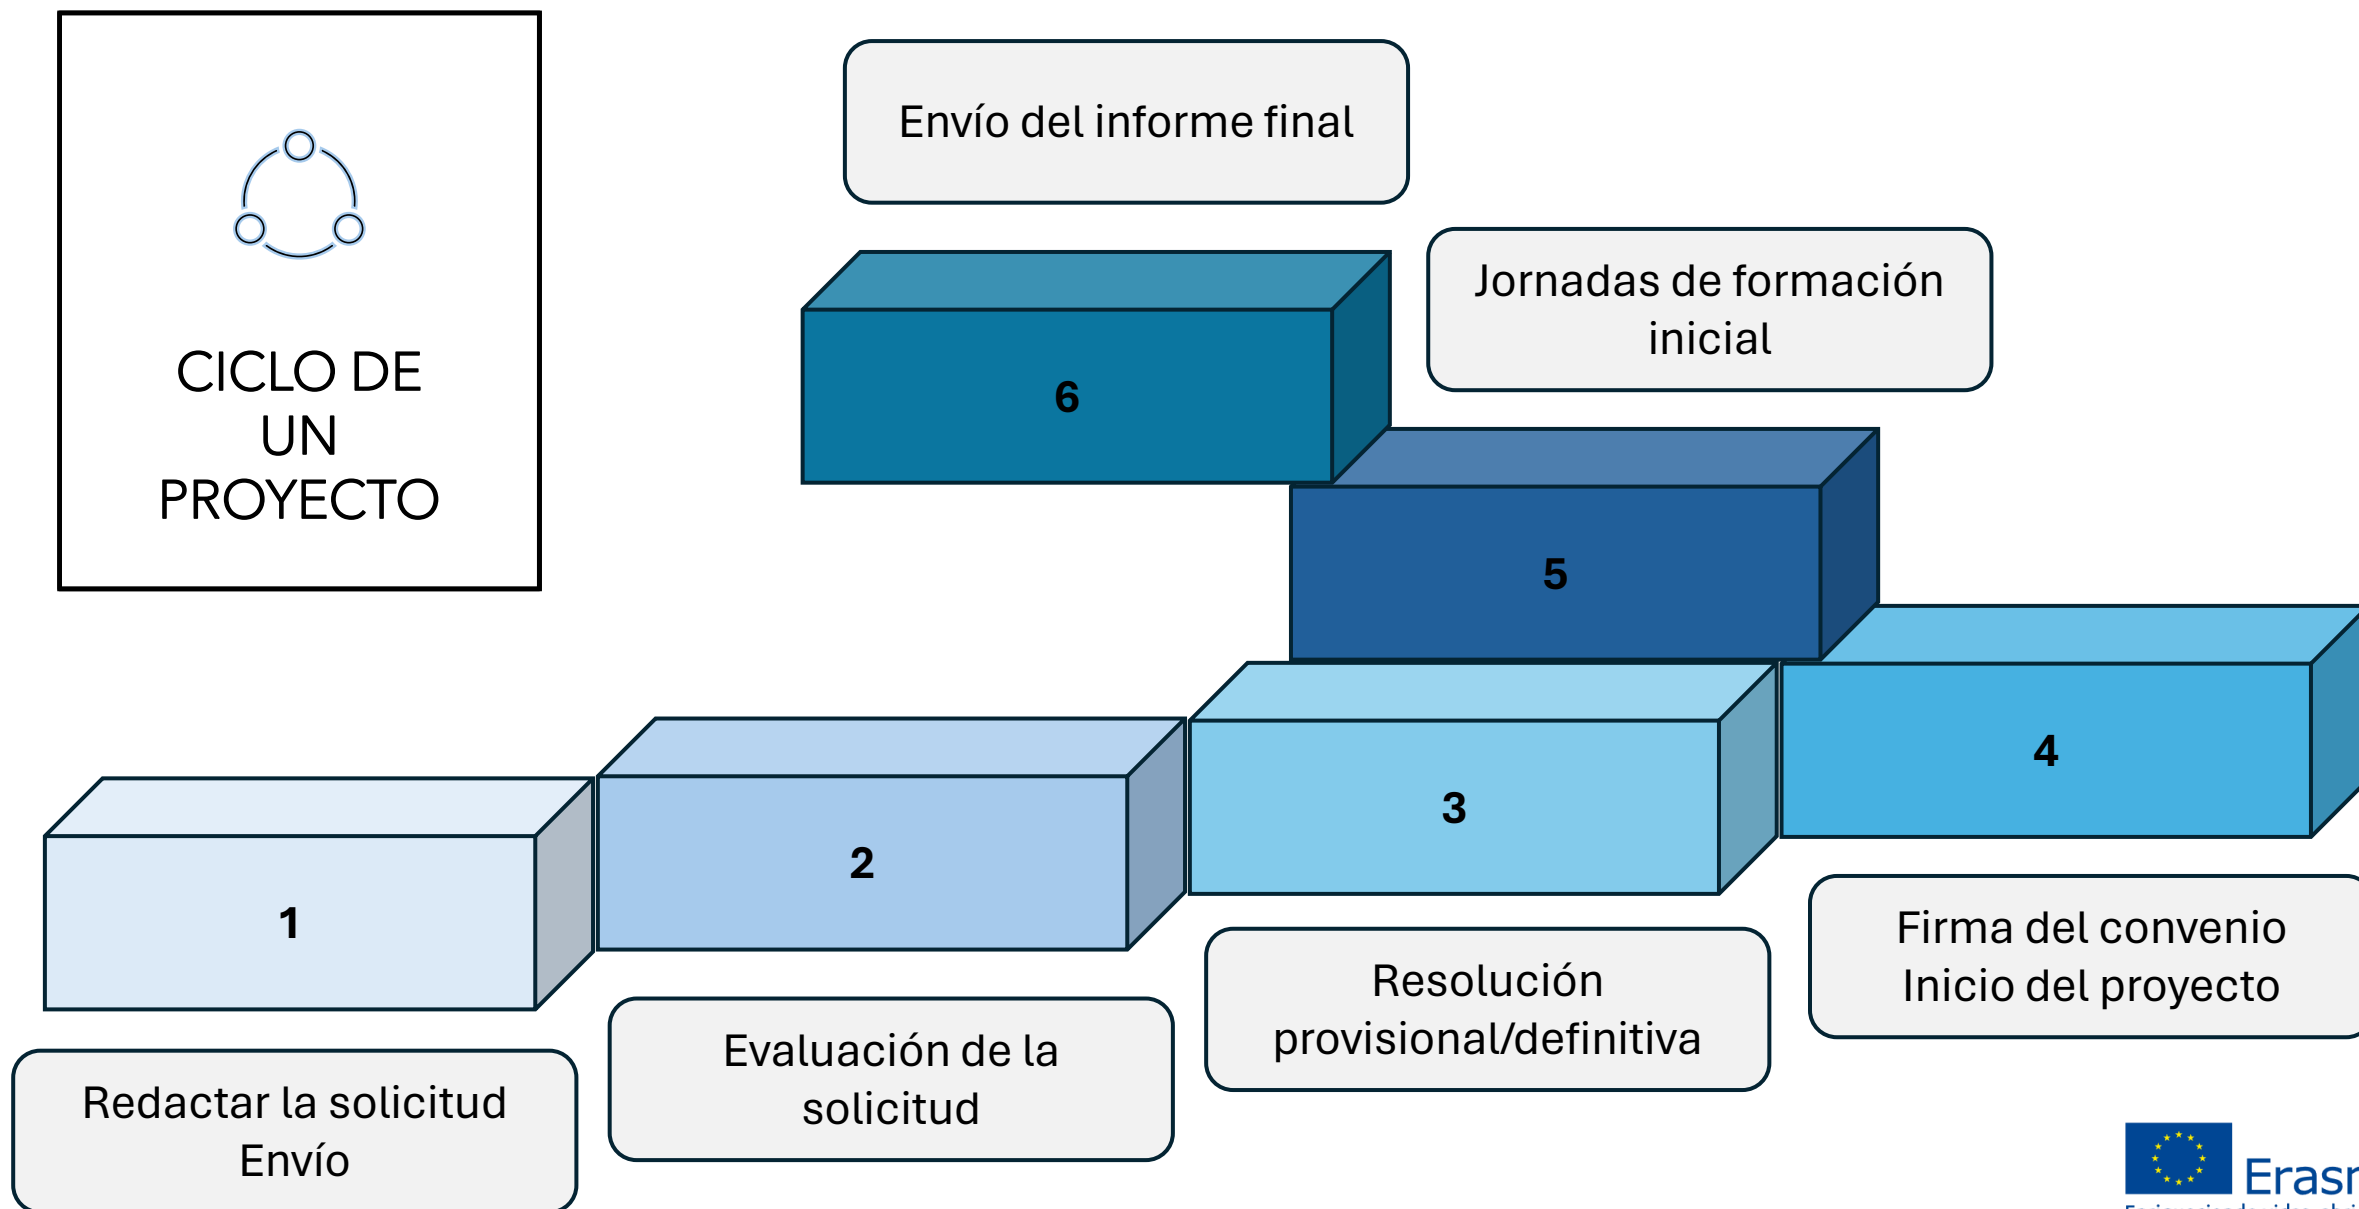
CICLO DE UN PROYECTO

Envío del informe final

6

Jornadas de formación inicial

5

4

3

2

1

Firma del convenio
Inicio del proyecto

Resolución provisional/definitiva

Evaluación de la solicitud

Redactar la solicitud
Envío

Erasm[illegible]